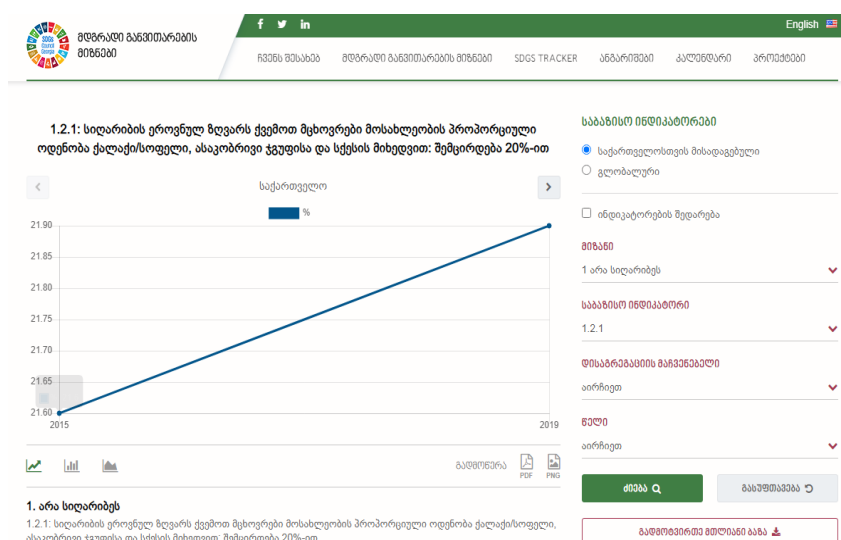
SDGs Council Georgia

მდგრადი განვითარების მიზნები

f
in
English

ჩვენს შესახებ
მდგრადი განვითარების მიზნები
SDGS TRACKER
ანგარიშები
კალენდარი
პროექტები

1.2.1: სიღარიბის ეროვნულ ზღვარს ქვემოთ მცხოვრები მოსახლეობის პროპორციული ოდენობა ქალაქი/სოფელი, ასაკობრივი ჯგუფისა და სქესის მიხედვით: შემცირდება 20%-ით

<
საქართველო
>

%

21.90
21.85
21.80
21.75
21.70
21.65
21.60
2015
2019

გადმოწერა
PDF
PNG

1. არა სიღარიბეს
1.2.1: სიღარიბის ეროვნულ ზღვარს ქვემოთ მცხოვრები მოსახლეობის პროპორციული ოდენობა ქალაქი/სოფელი, ასაკობრივი ჯგუფისა და სქესის მიხედვით: შემცირდება 20%-ით

საბაზისო ინდიკატორები
საქართველოსთვის მისადაგებული
გლობალური
ინდიკატორების შედარება
მიზანი
1 არა სიღარიბეს
საბაზისო ინდიკატორი
1.2.1
დისაგრეგაციის მაჩვენებელი
აირჩიეთ
წელი
აირჩიეთ
ძიება
გასუფთავება
გადმოტვირთე მთლიანი ბაზა